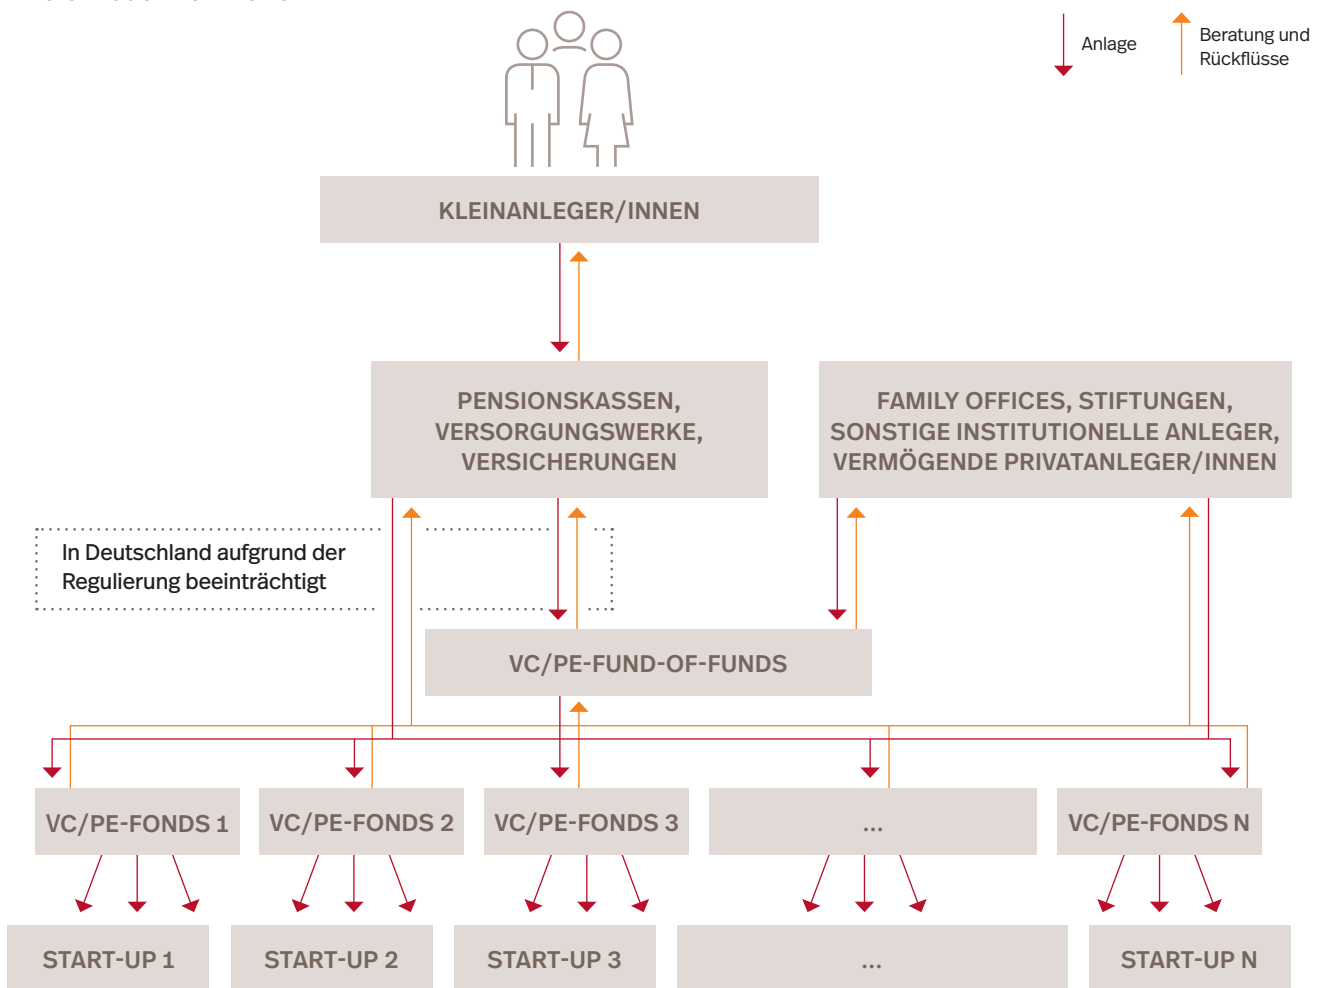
Anlage

Beratung und Rückflüsse

KLEINANLEGER/INNEN

PENSIONSKASSEN, VERSORGUNGSWERKE, VERSICHERUNGEN

FAMILY OFFICES, STIFTUNGEN, SONSTIGE INSTITUTIONELLE ANLEGER, VERMÖGENDE PRIVATANLEGER/INNEN

In Deutschland aufgrund der Regulierung beeinträchtigt

VC/PE-FUND-OF-FUNDS

VC/PE-FONDS 1

VC/PE-FONDS 2

VC/PE-FONDS 3

...

VC/PE-FONDS N

START-UP 1

START-UP 2

START-UP 3

...

START-UP N